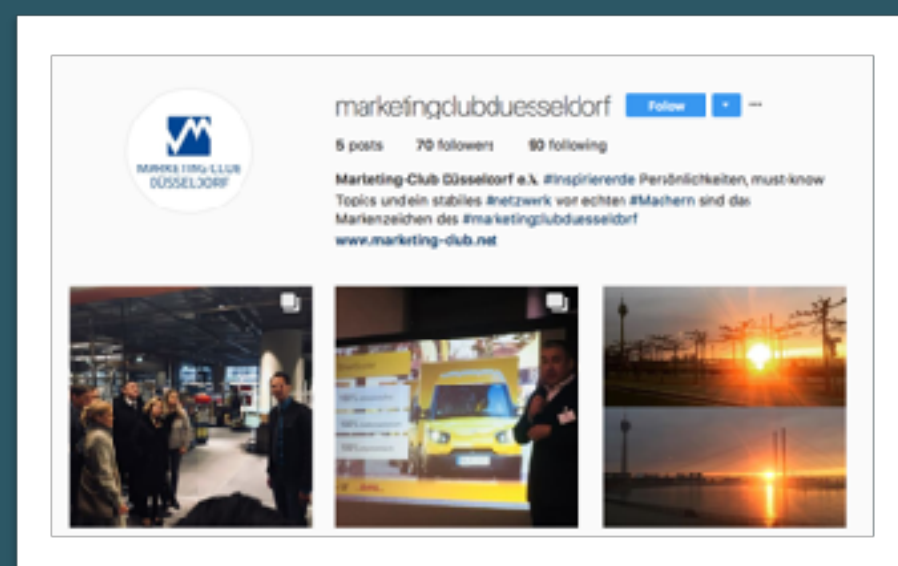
MARKETING-CLUB DÜSSELDORF

marketingclubduesseldorf Follow ▾ ···

5 posts 70 followers 90 following

Marketing-Club Düsseldorf e.V. #inspirierende Persönlichkeiten, must-know Topics und ein stabiles #netzwerk von echten #Machern sind das Markenzeichen des #marketingclubduesseldorf
www.marketing-club.net